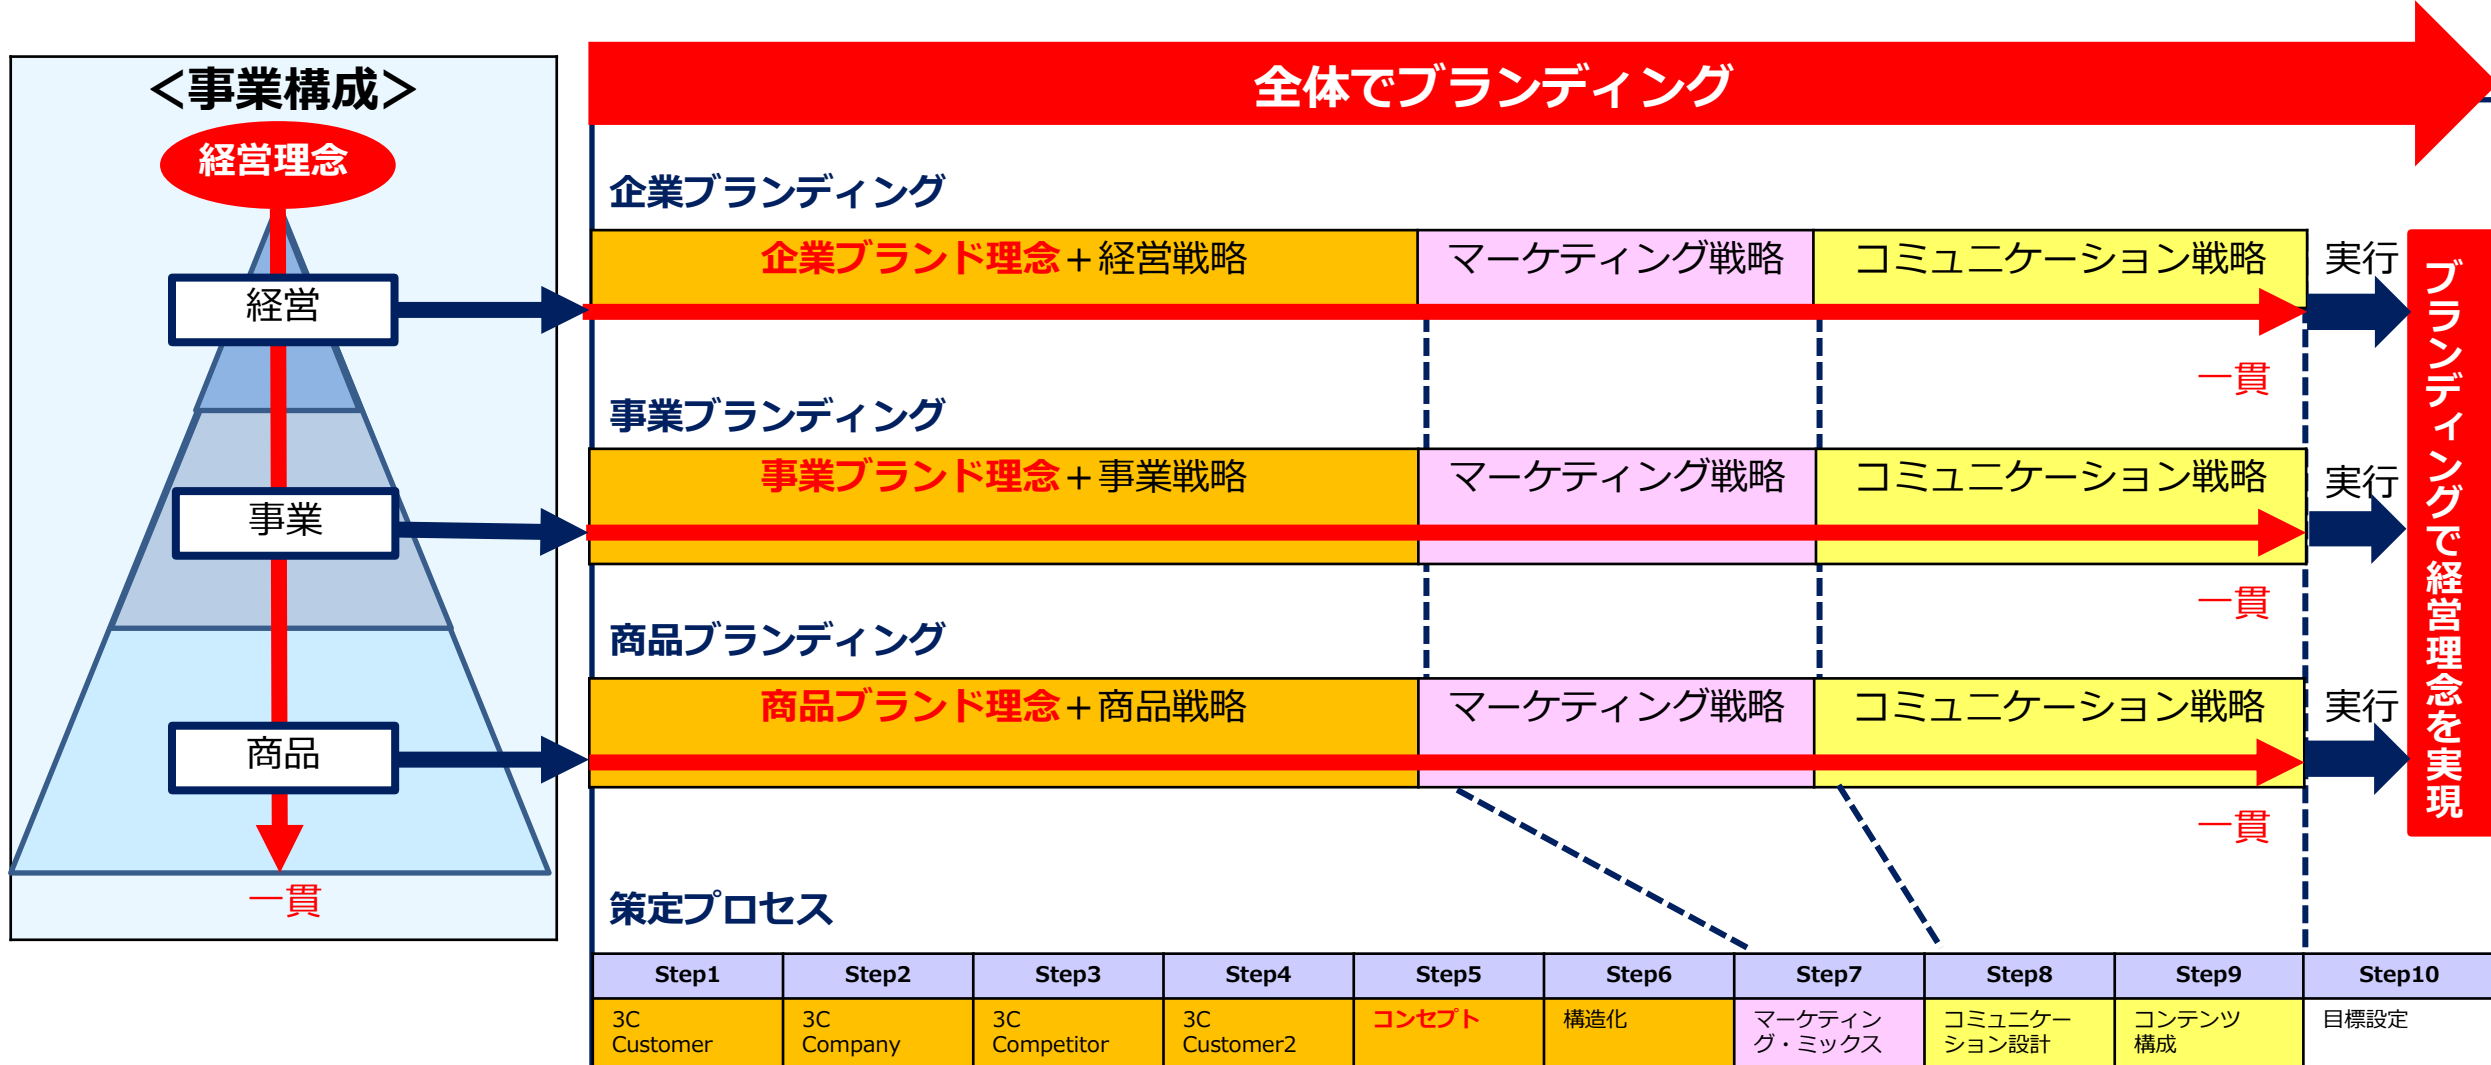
＜事業構成＞

経営理念

経営

事業

商品

一貫

全体でブランディング

企業ブランディング

企業ブランド理念＋経営戦略 | マーケティング戦略 | コミュニケーション戦略

実行

一貫

事業ブランディング

事業ブランド理念＋事業戦略 | マーケティング戦略 | コミュニケーション戦略

実行

一貫

商品ブランディング

商品ブランド理念＋商品戦略 | マーケティング戦略 | コミュニケーション戦略

実行

一貫

ブランディングで経営理念を実現

策定プロセス

| Step1 | Step2 | Step3 | Step4 | Step5 | Step6 | Step7 | Step8 | Step9 | Step10 |
|---|---|---|---|---|---|---|---|---|---|
| 3C Customer | 3C Company | 3C Competitor | 3C Customer2 | コンセプト | 構造化 | マーケティング・ミックス | コミュニケーション設計 | コンテンツ構成 | 目標設定 |